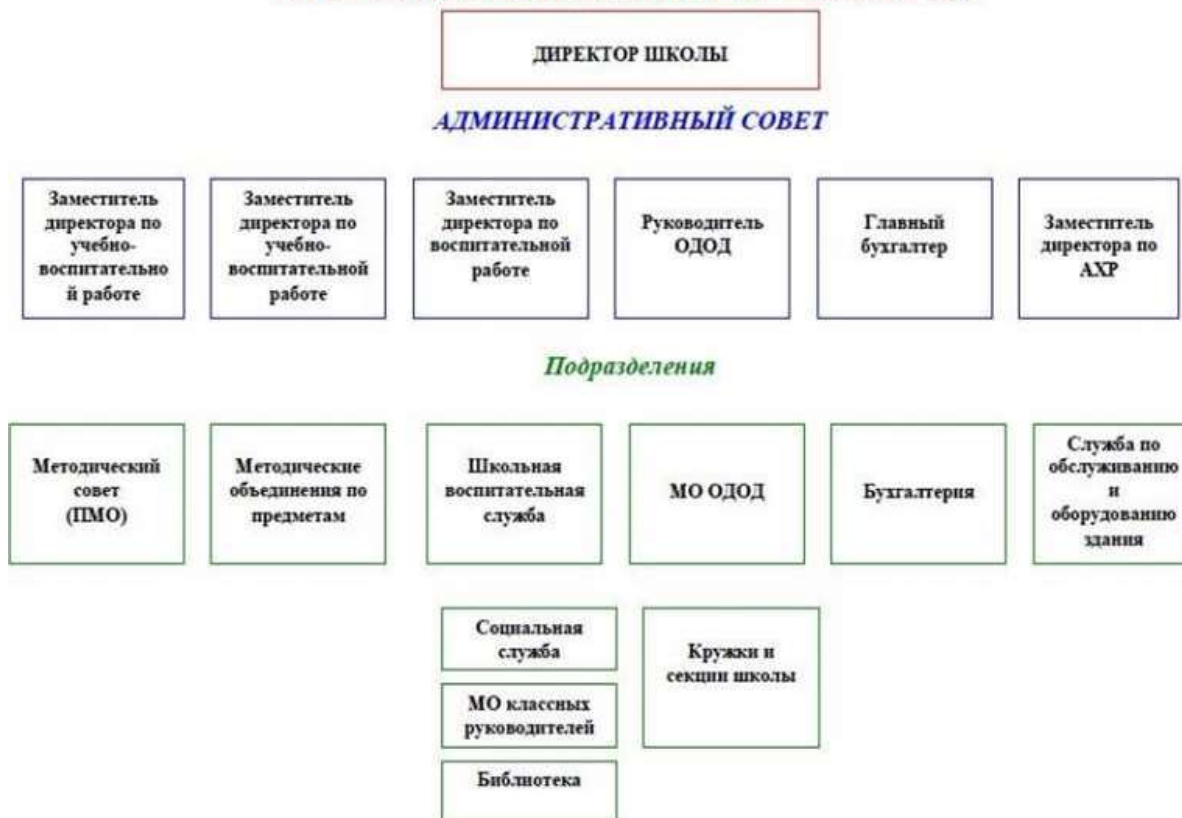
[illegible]

ДИРЕКТОР ШКОЛЫ

АДМИНИСТРАТИВНЫЙ СОВЕТ

Заместитель директора по учебно-воспитательной работе

Заместитель директора по учебно-воспитательной работе

Заместитель директора по воспитательной работе

Руководитель ОДОД

Главный бухгалтер

Заместитель директора по АХР

Подразделения

Методический совет (ПМО)

Методические объединения по предметам

Школьная воспитательная служба

МО ОДОД

Бухгалтерия

Служба по обслуживанию и оборудованию здания

Социальная служба

МО классных руководителей

Библиотека

Кружки и секции школы